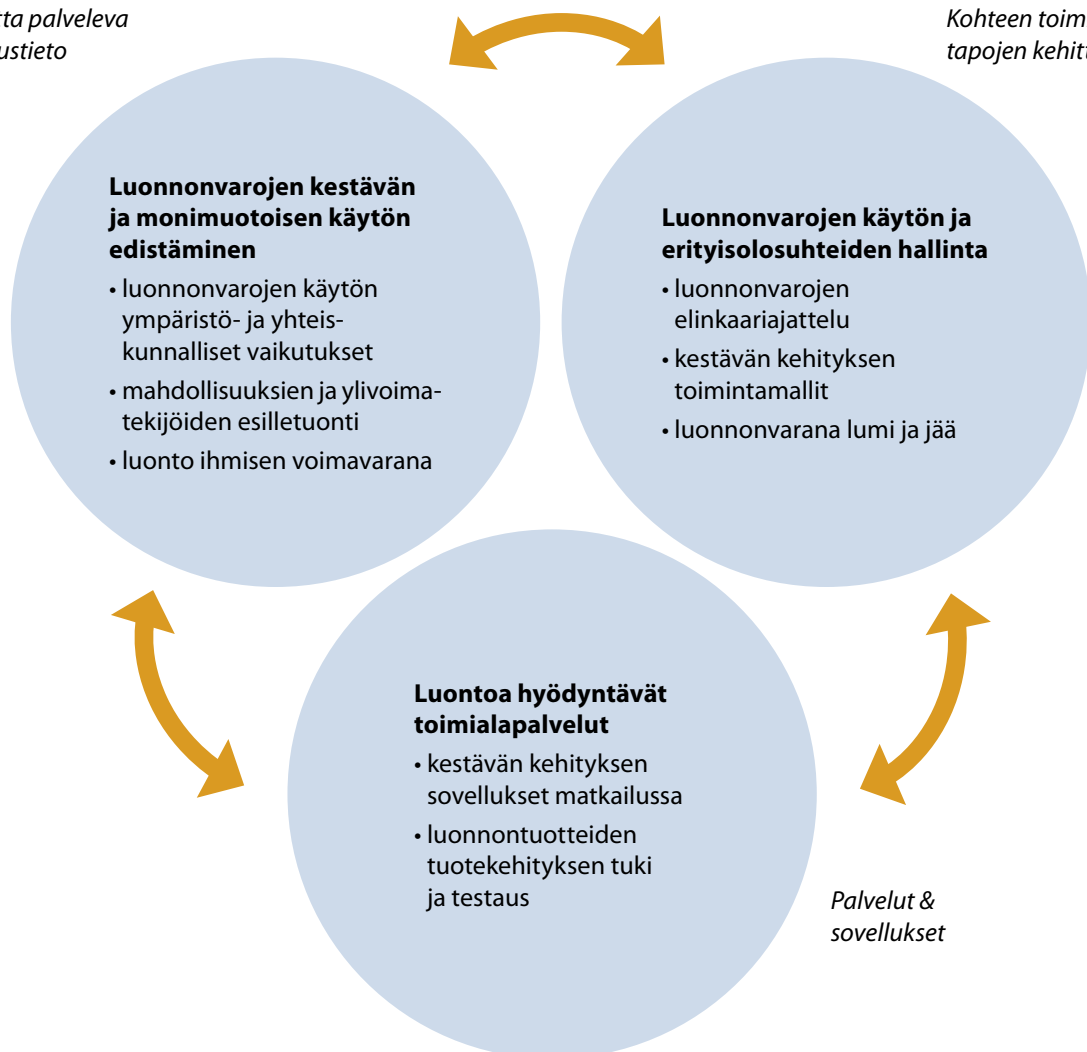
rta palveleva
ustieto

Kohteen toim
tapojen kehit

**Luonnonvarojen kestävän ja monimuotoisen käytön edistäminen**
• luonnonvarojen käytön ympäristö- ja yhteiskunnalliset vaikutukset
• mahdollisuuksien ja ylivoimatekijöiden esilletuonti
• luonto ihmisen voimavarana

**Luonnonvarojen käytön ja erityisolosuhteiden hallinta**
• luonnonvarojen elinkaariajattelu
• kestävän kehityksen toimintamallit
• luonnonvarana lumi ja jää

**Luontoa hyödyntävät toimialapalvelut**
• kestävän kehityksen sovellukset matkailussa
• luonnontuotteiden tuotekehityksen tuki ja testaus

Palvelut & sovellukset